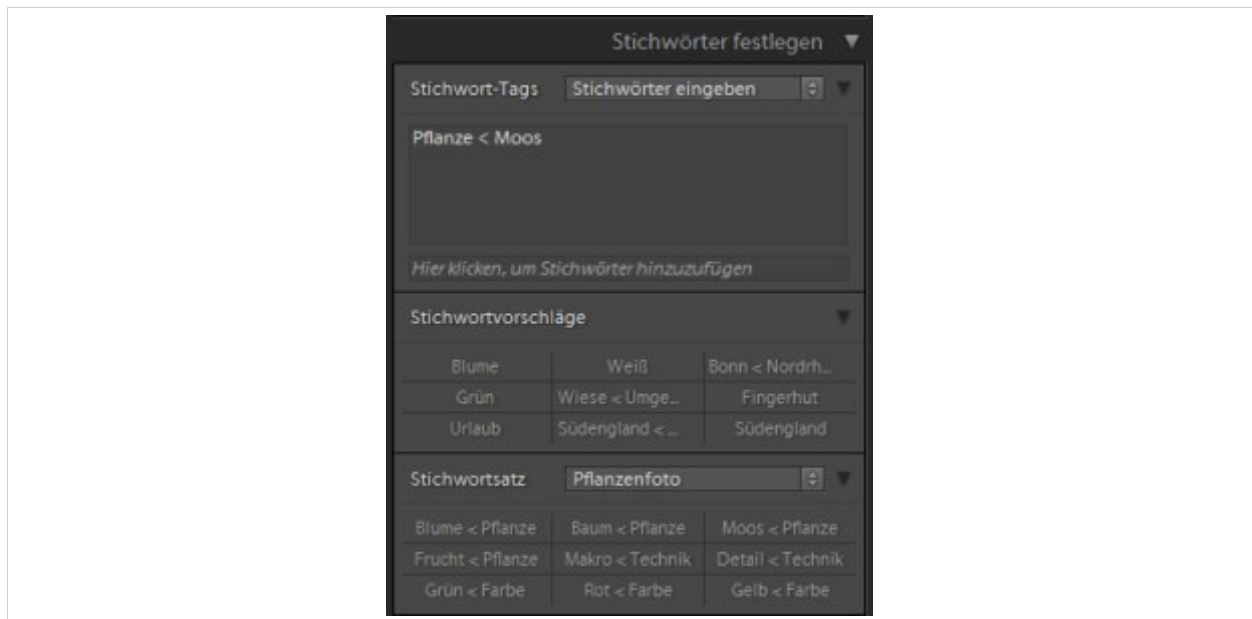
Stichwörter festlegen

Stichwort-Tags Stichwörter eingeben

Pflanze < Moos

Hier klicken, um Stichwörter hinzuzufügen

Stichwortvorschläge

| | | |
|---|---|---|
| Blume | Weiß | Bonn < Nordrh... |
| Grün | Wiese < Umge... | Fingerhut |
| Urlaub | Südengland < ... | Südengland |

Stichwortsatz Pflanzenfoto

| | | |
|---|---|---|
| Blume < Pflanze | Baum < Pflanze | Moos < Pflanze |
| Frucht < Pflanze | Makro < Technik | Detail < Technik |
| Grün < Farbe | Rot < Farbe | Gelb < Farbe |